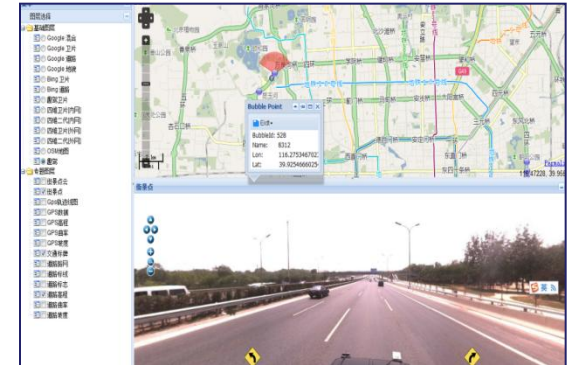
图层选择
基础图层
Google 混合
Google 卫片
Google 道路
Google 地貌
Bing 卫片
Bing 道路
魔窗卫片
四维二代(外网)
四维二代(内网)
四维卫片(外网)
四维二代(内网)
OSM地图
魔窗
专题图层
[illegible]
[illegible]
Gps轨迹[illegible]
GPS数据
GPS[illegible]
GPS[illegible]
GPS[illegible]
交通标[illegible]
道路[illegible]
道路标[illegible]
道路标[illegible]
道路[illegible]
道路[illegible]
道路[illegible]

Bubble Point
BubbleID: 528
Name: 8312
Lon: 116.275346702
Lat: 39.9254066025
116.4728, 39.95
街景点